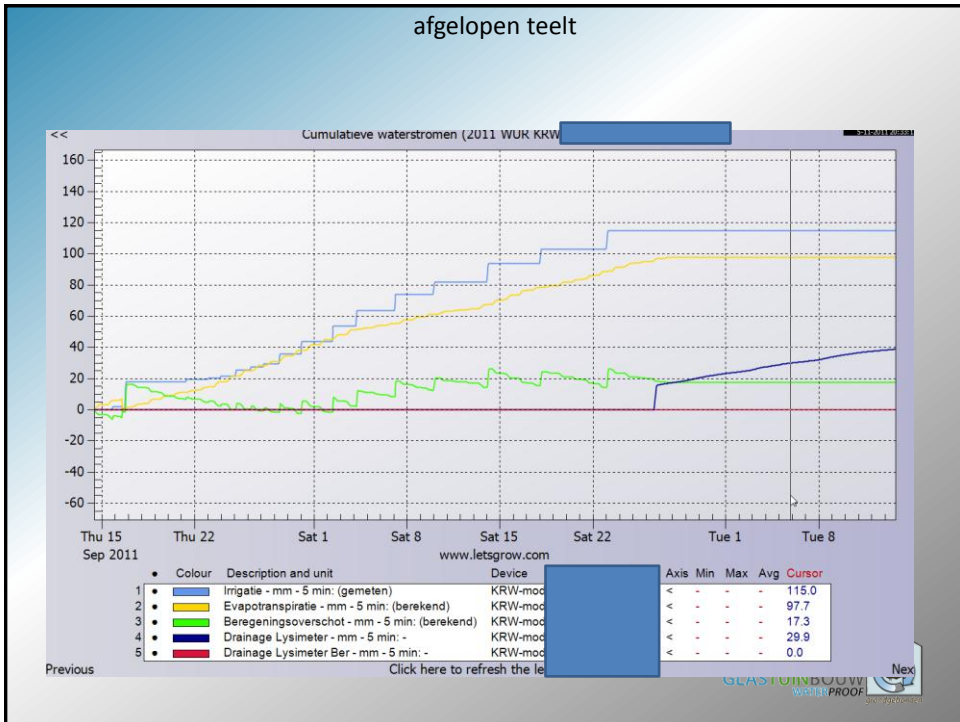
afgelopen teelt

<<

Cumulatieve waterstromen (2011 WUR KRW

160
140
120
100
80
60
40
20
0
-20
-40
-60

Thu 15
Sep 2011

Thu 22

Sat 1

Sat 8

Sat 15

Sat 22

Tue 1

Tue 8

www.letsgrow.com

| | | Colour | Description and unit | Device | | Axis | Min | Max | Avg | Cursor |
|---|---|---|---|---|---|---|---|---|---|---|
| 1 | • | | Irrigatie - mm - 5 min: (gemeten) | KRW-moc | | < | - | - | - | 115.0 |
| 2 | • | | Evapotranspiratie - mm - 5 min: (berekend) | KRW-moc | | < | - | - | - | 97.7 |
| 3 | • | | Beregeningsoverschot - mm - 5 min: (berekend) | KRW-moc | | < | - | - | - | 17.3 |
| 4 | • | | Drainage Lysimeter - mm - 5 min: - | KRW-moc | | < | - | - | - | 29.9 |
| 5 | • | | Drainage Lysimeter Ber - mm - 5 min: - | KRW-moc | | < | - | - | - | 0.0 |

Previous

Click here to refresh the le

Nex

GLASTUINBOUW WATERPROOF